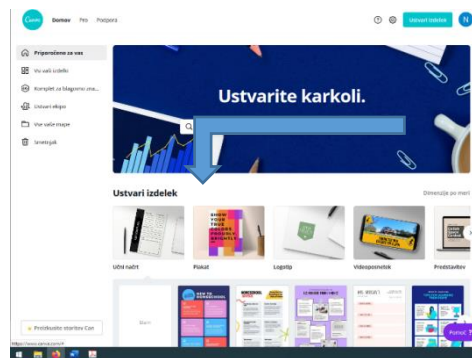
Canva Domov Pes Podpora

Ustvari izdelek N

Pripravljeno za vas

Vsi vaši izdelki

Komplet za blagovno zna...

Ustvari ekipo

Vse vaše mape

Smetnjak

Ustvarite karkoli.

Ustvari izdelek

Dimenzije po meri

Učni načrt

Plakat

Logotip

Videoposnetek

Predstavitev

Preizkusite storitev Can

Pomoč ?

https://www.canva.com/#